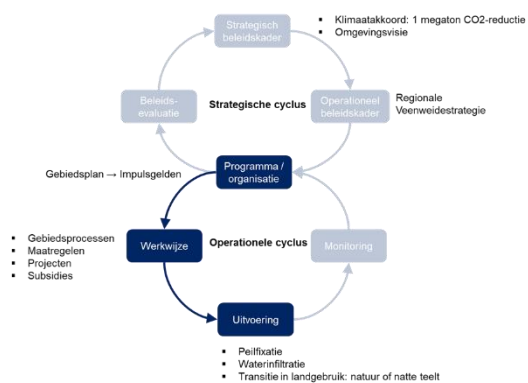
Strategisch beleidskader

- Klimaatakkoord: 1 megaton CO2-reductie
- Omgevingsvisie

Beleids-evaluatie

Strategische cyclus

Operationeel beleidskader

Regionale Veenweidestrategie

Gebiedsplan → Impulsgelden

Programma / organisatie

- Gebiedsprocessen
- Maatregelen
- Projecten
- Subsidies

Werkwijze

Operationele cyclus

Monitoring

Uitvoering

- Peilfixatie
- Waterinfiltratie
- Transitie in landgebruik: natuur of natte teelt